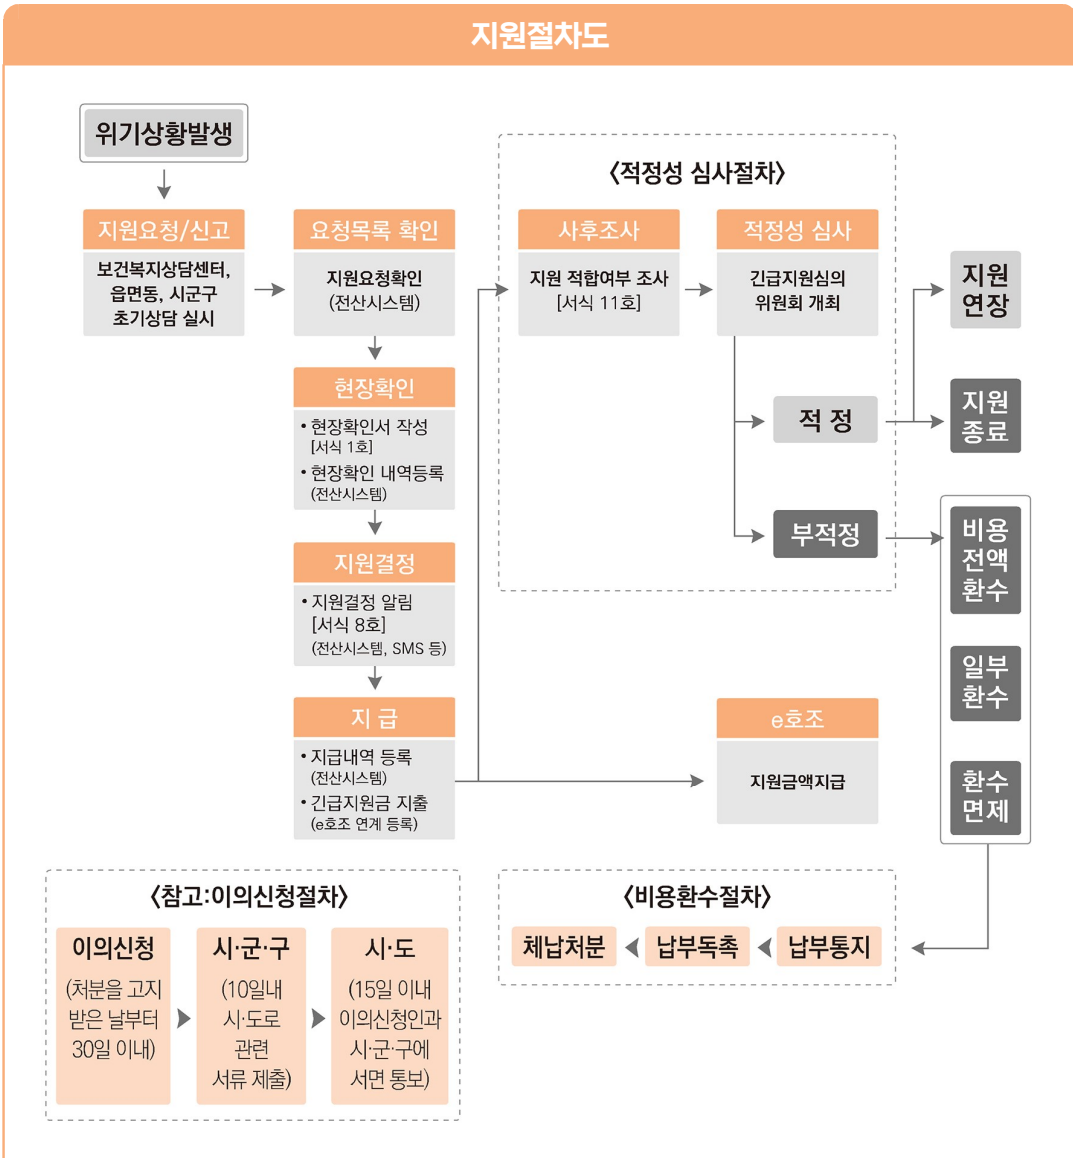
지원절차도

위기상황발생

지원요청/신고
보건복지상담센터, 읍면동, 시군구 초기상담 실시

요청목록 확인
지원요청확인
(전산시스템)

현장확인
• 현장확인서 작성
[서식 1호]
• 현장확인 내역등록
(전산시스템)

지원결정
• 지원결정 알림
[서식 8호]
(전산시스템, SMS 등)

지 급
• 지급내역 등록
(전산시스템)
• 긴급지원금 지출
(e호조 연계 등록)

〈적정성 심사절차〉

사후조사
지원 적합여부 조사
[서식 11호]

적정성 심사
긴급지원심의
위원회 개최

적 정

부적정

지원 연장

지원 종료

비용 전액 환수

일부 환수

환수 면제

e호조
지원금액지급

〈참고:이의신청절차〉

이의신청
(처분을 고지 받은 날부터 30일 이내)

시·군·구
(10일내 시·도로 관련 서류 제출)

시·도
(15일 이내 이의신청인과 시·군·구에 서면 통보)

〈비용환수절차〉

체납처분

납부독촉

납부통지